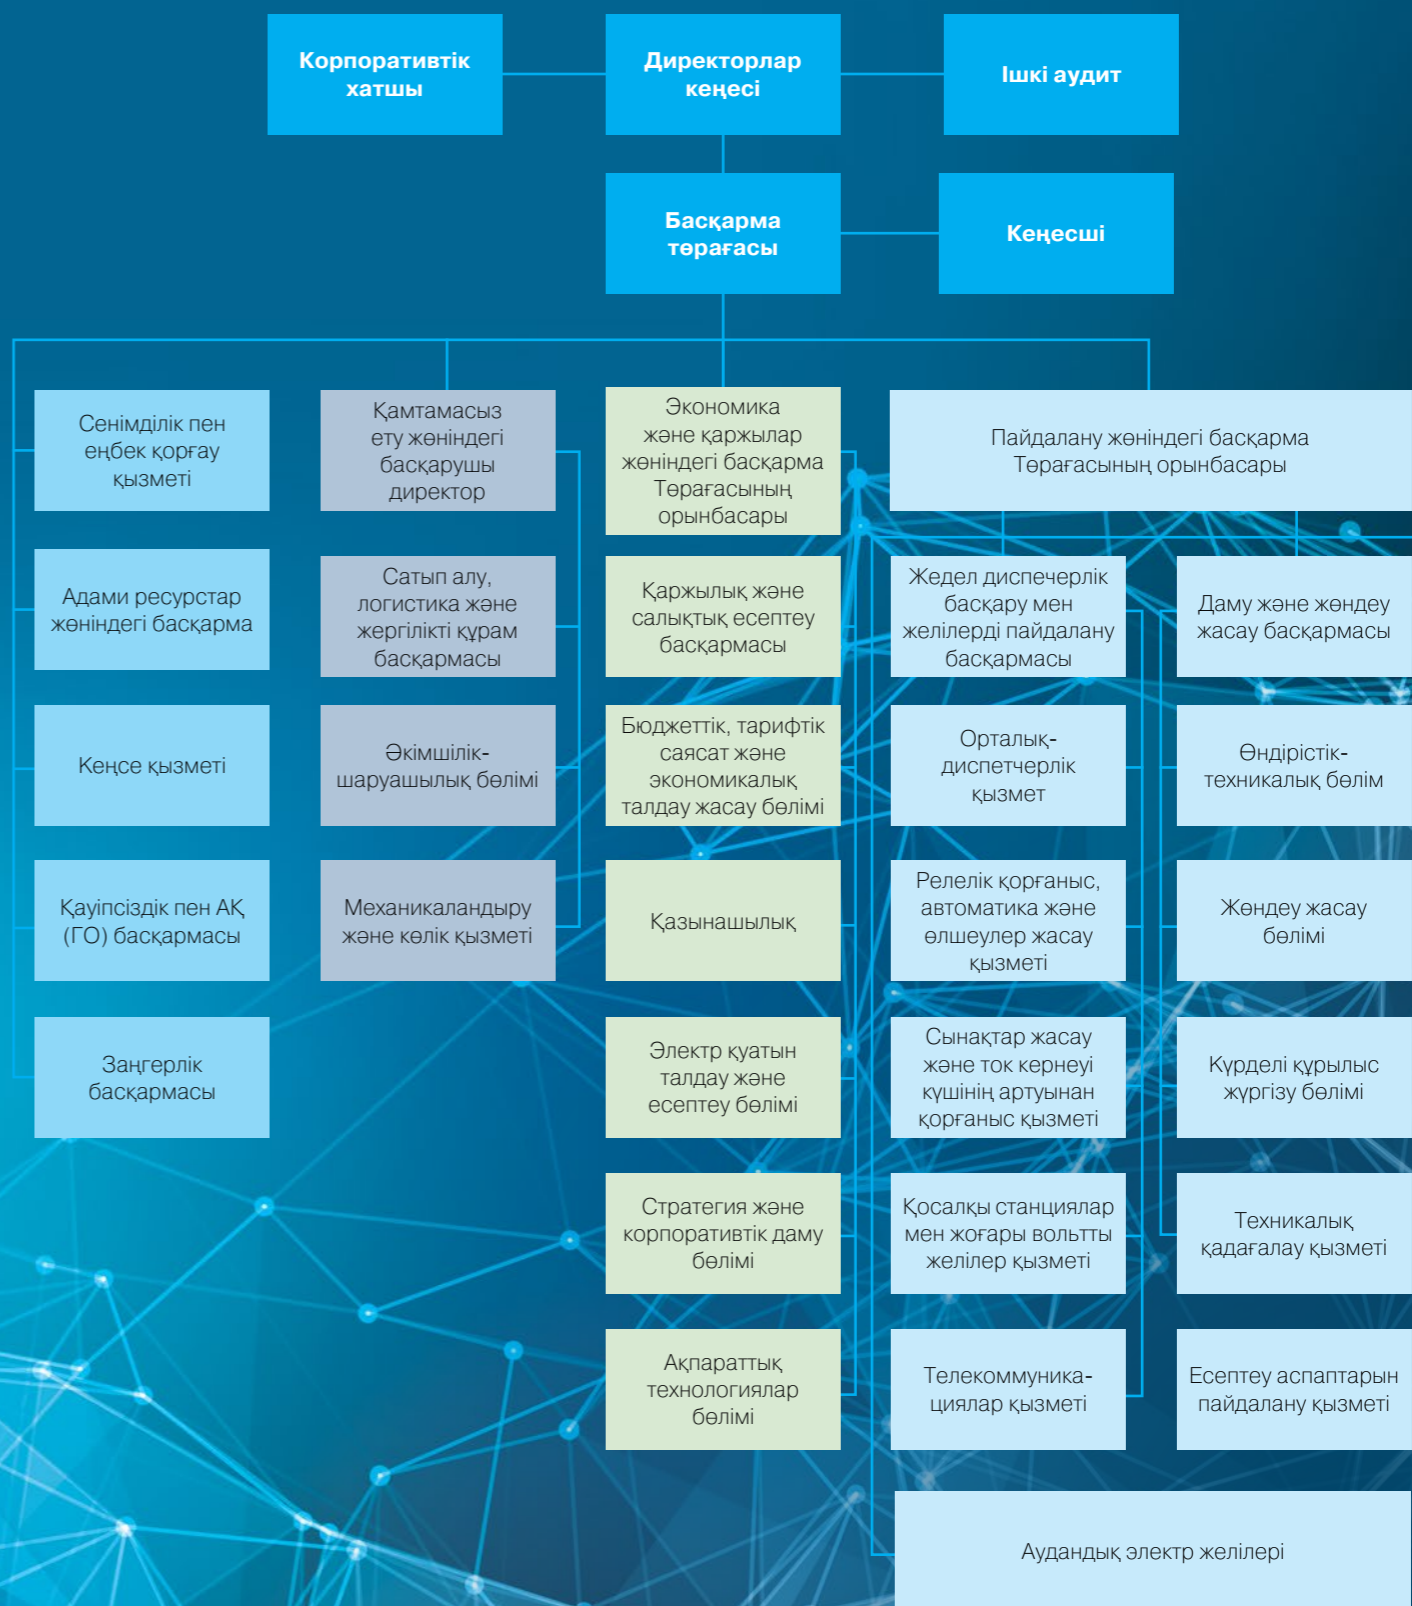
Корпоративтік хатшы

Директорлар кеңесі

Ішкі аудит

Басқарма төрағасы

Кеңесші

Сенімділік пен еңбек қорғау қызметі

Адами ресурстар жөніндегі басқарма

Кеңсе қызметі

Қауіпсіздік пен АҚ (ГО) басқармасы

Заңгерлік басқармасы

Қамтамасыз ету жөніндегі басқарушы директор

Сатып алу, логистика және жергілікті құрам басқармасы

Әкімшілік-шаруашылық бөлімі

Механикаландыру және көлік қызметі

Экономика және қаржылар жөніндегі басқарма Төрағасының орынбасары

Қаржылық және салықтық есептеу басқармасы

Бюджеттік, тарифтік саясат және экономикалық талдау жасау бөлімі

Қазынашылық

Электр қуатын талдау және есептеу бөлімі

Стратегия және корпоративтік даму бөлімі

Ақпараттық технологиялар бөлімі

Пайдалану жөніндегі басқарма Төрағасының орынбасары

Жедел диспечерлік басқару мен желілерді пайдалану басқармасы

Орталық-диспетчерлік қызмет

Релелік қорғаныс, автоматика және өлшеулер жасау қызметі

Сынақтар жасау және ток кернеуі күшінің артуынан қорғаныс қызметі

Қосалқы станциялар мен жоғары вольтты желілер қызметі

Телекоммуника-циялар қызметі

Даму және жөндеу жасау басқармасы

Өндірістік-техникалық бөлім

Жөндеу жасау бөлімі

Күрделі құрылыс жүргізу бөлімі

Техникалық қадағалау қызметі

Есептеу аспаптарын пайдалану қызметі

Аудандық электр желілері